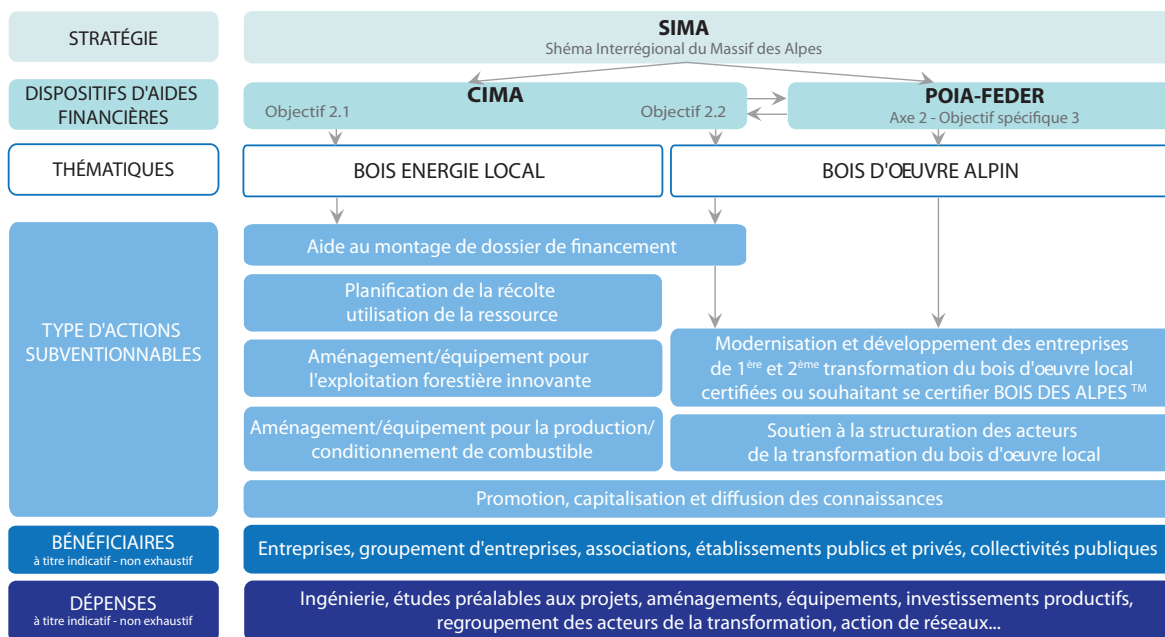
STRATÉGIE

SIMA
Shéma Interrégional du Massif des Alpes

DISPOSITIFS D'AIDES FINANCIÈRES

CIMA
Objectif 2.1
Objectif 2.2

POIA-FEDER
Axe 2 - Objectif spécifique 3

THÉMATIQUES

BOIS ENERGIE LOCAL

BOIS D'OEUVRE ALPIN

TYPE D'ACTIONS SUBVENTIONNABLES

Aide au montage de dossier de financement

Planification de la récolte utilisation de la ressource

Aménagement/équipement pour l'exploitation forestière innovante

Aménagement/équipement pour la production/ conditionnement de combustible

Modernisation et développement des entreprises de 1$^{ère}$ et 2$^{ème}$ transformation du bois d'oeuvre local certifiées ou souhaitant se certifier BOIS DES ALPES ™

Soutien à la structuration des acteurs de la transformation du bois d'oeuvre local

Promotion, capitalisation et diffusion des connaissances

BÉNÉFICIAIRES
à titre indicatif - non exhaustif

Entreprises, groupement d'entreprises, associations, établissements publics et privés, collectivités publiques

DÉPENSES
à titre indicatif - non exhaustif

Ingénierie, études préalables aux projets, aménagements, équipements, investissements productifs, regroupement des acteurs de la transformation, action de réseaux...